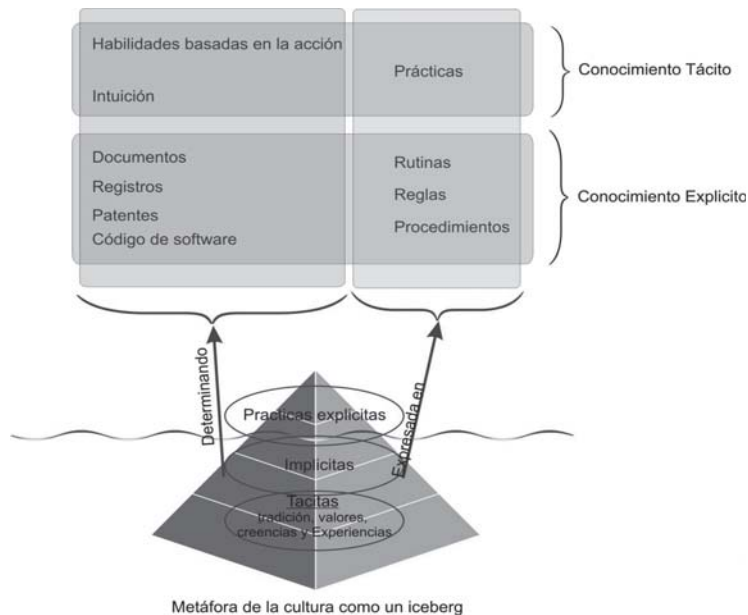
Habilidades basadas en la acción

Intuición

Prácticas

Conocimiento Tácito

Documentos

Registros

Patentes

Código de software

Rutinas

Reglas

Procedimientos

Conocimiento Explicito

Determinando

Expresada en

Practicas explicitas

Implicitas

Tacitas
tradición, valores, creencias y Experiencias

Metáfora de la cultura como un iceberg